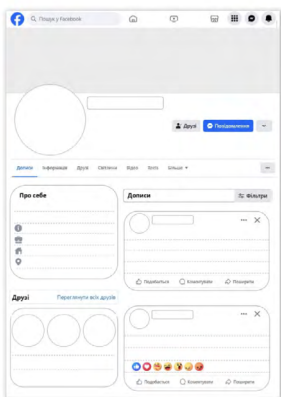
Пошук у Facebook

Друзі
Повідомлення

Дописи
Інформація
Друзі
Світлини
Відео
Згадки
Більше

Про себе

Дописи
Фільтри

Подобається
Коментувати
Поширити

Друзі
Переглянути всіх друзів

Подобається
Коментувати
Поширити